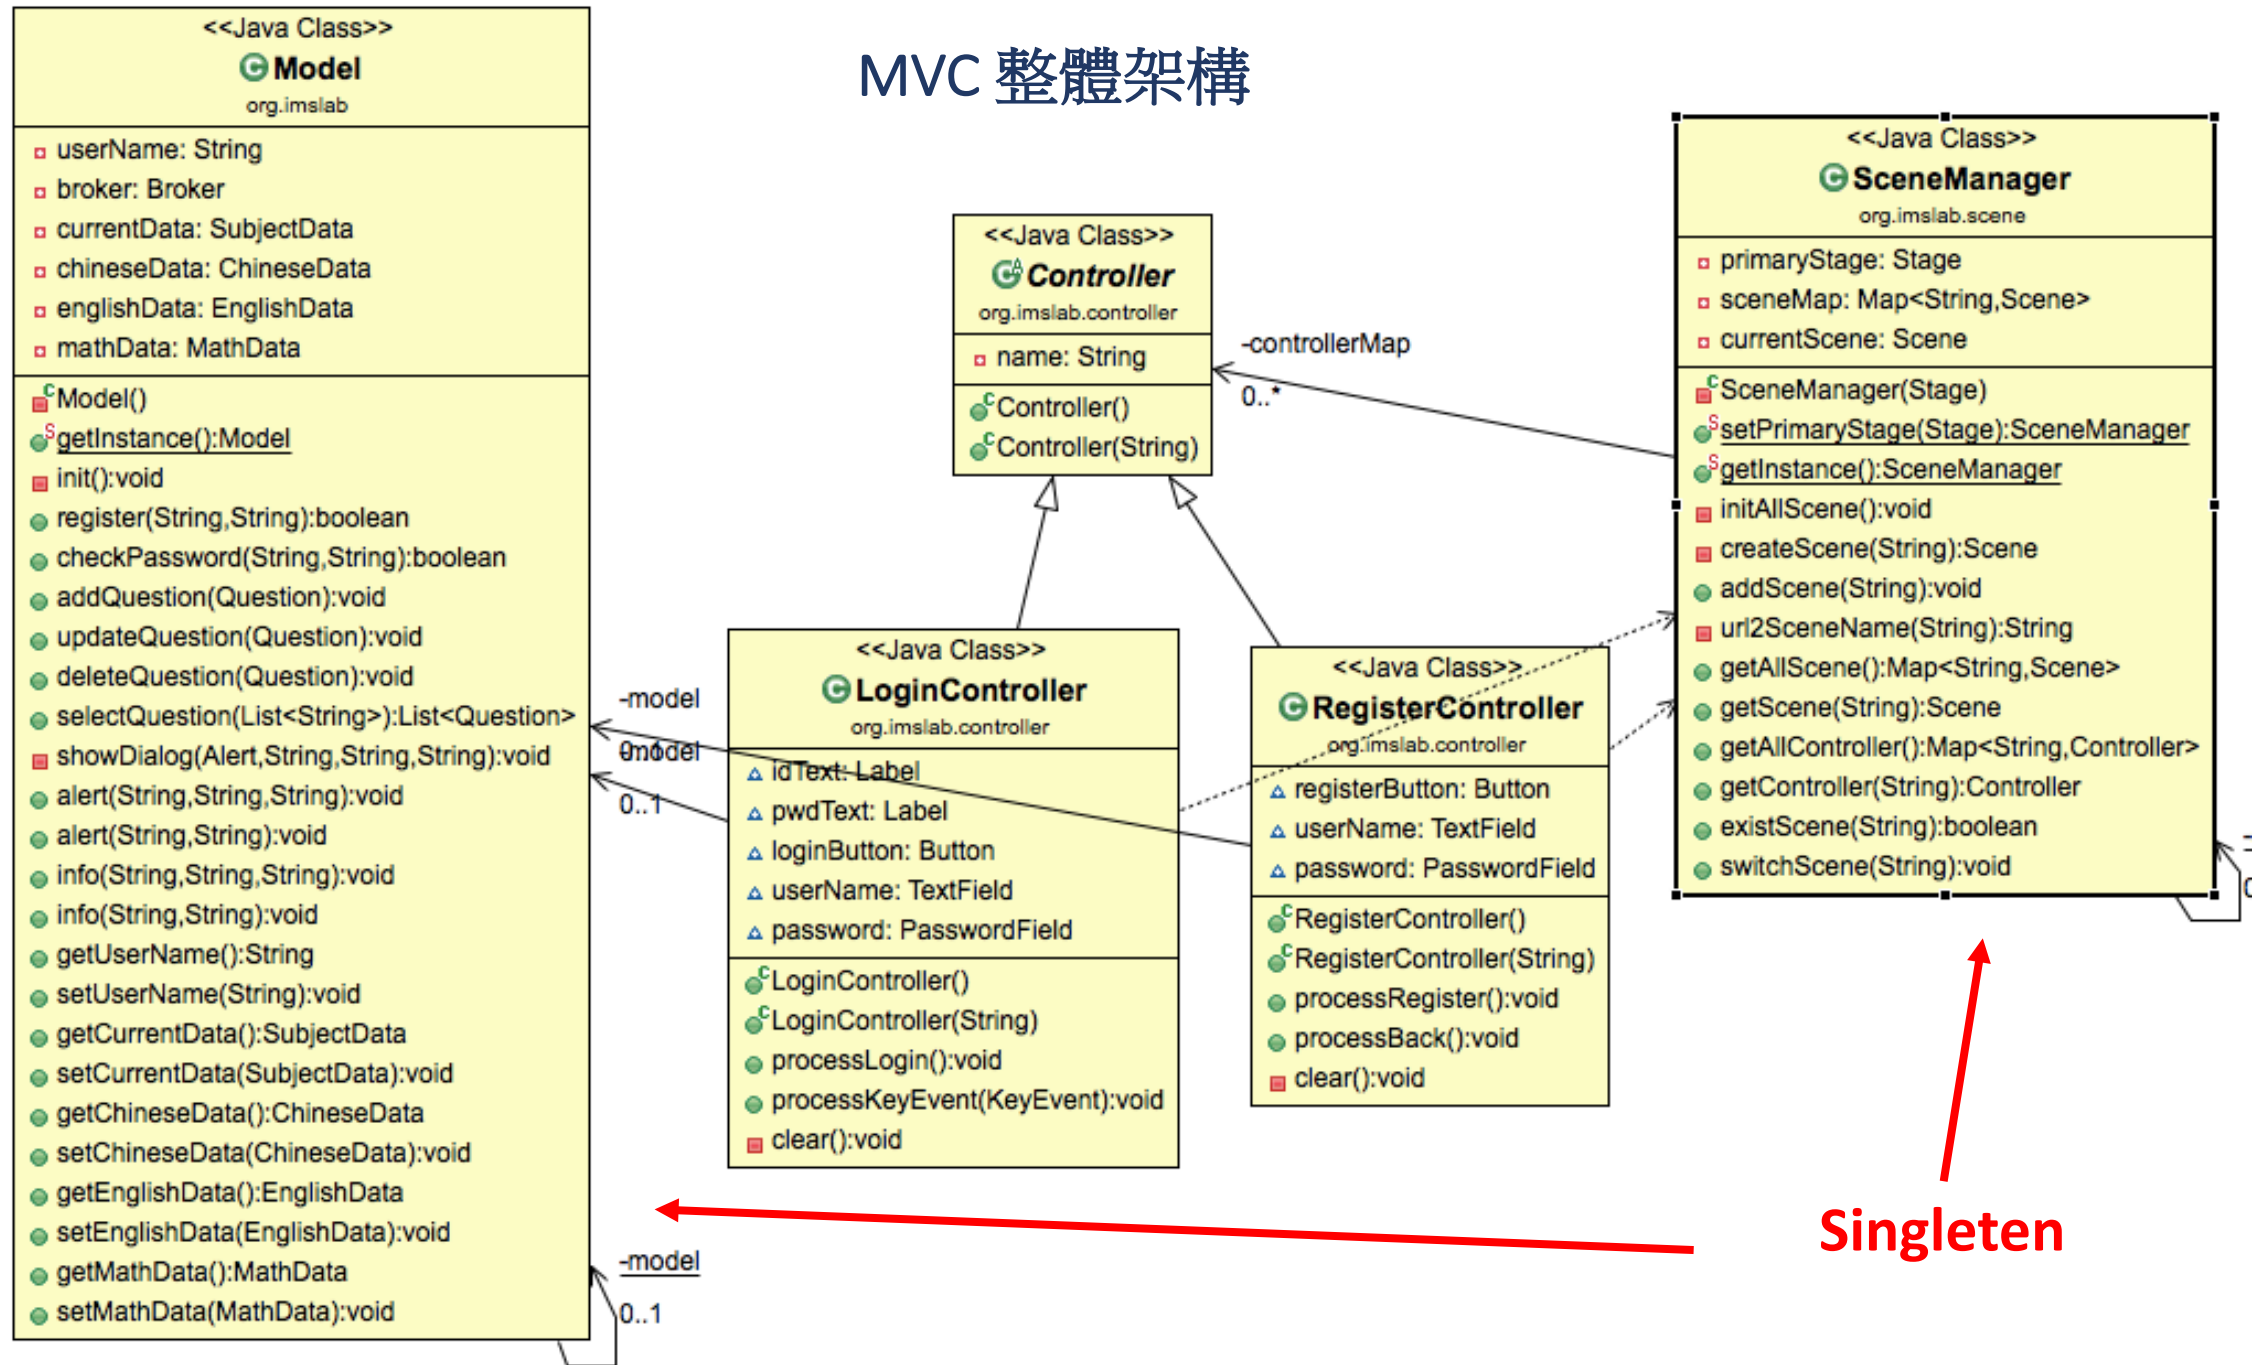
MVC 整體架構

<<Java Class>>
Model
org.imslab

userName: String
broker: Broker
currentData: SubjectData
chineseData: ChineseData
englishData: EnglishData
mathData: MathData

Model()
getInstance():Model
init():void
register(String,String):boolean
checkPassword(String,String):boolean
addQuestion(Question):void
updateQuestion(Question):void
deleteQuestion(Question):void
selectQuestion(List<String>):List<Question>
showDialog(Alert,String,String,String):void
alert(String,String,String):void
alert(String,String):void
info(String,String,String):void
info(String,String):void
getUserName():String
setUserName(String):void
getCurrentData():SubjectData
setCurrentData(SubjectData):void
getChineseData():ChineseData
setChineseData(ChineseData):void
getEnglishData():EnglishData
setEnglishData(EnglishData):void
getMathData():MathData
setMathData(MathData):void

<<Java Class>>
Controller
org.imslab.controller

name: String

Controller()
Controller(String)

-controllerMap
0..*

<<Java Class>>
SceneManager
org.imslab.scene

primaryStage: Stage
sceneMap: Map<String,Scene>
currentScene: Scene

SceneManager(Stage)
setPrimaryStage(Stage):SceneManager
getInstance():SceneManager
initAllScene():void
createScene(String):Scene
addScene(String):void
url2SceneName(String):String
getAllScene():Map<String,Scene>
getScene(String):Scene
getAllController():Map<String,Controller>
getController(String):Controller
existScene(String):boolean
switchScene(String):void

-model
0..1
-model
0..1

<<Java Class>>
LoginController
org.imslab.controller

idText: Label
pwdText: Label
loginButton: Button
userName: TextField
password: PasswordField

LoginController()
LoginController(String)
processLogin():void
processKeyEvent(KeyEvent):void
clear():void

<<Java Class>>
RegisterController
org.imslab.controller

registerButton: Button
userName: TextField
password: PasswordField

RegisterController()
RegisterController(String)
processRegister():void
processBack():void
clear():void

-model
0..1

Singleten